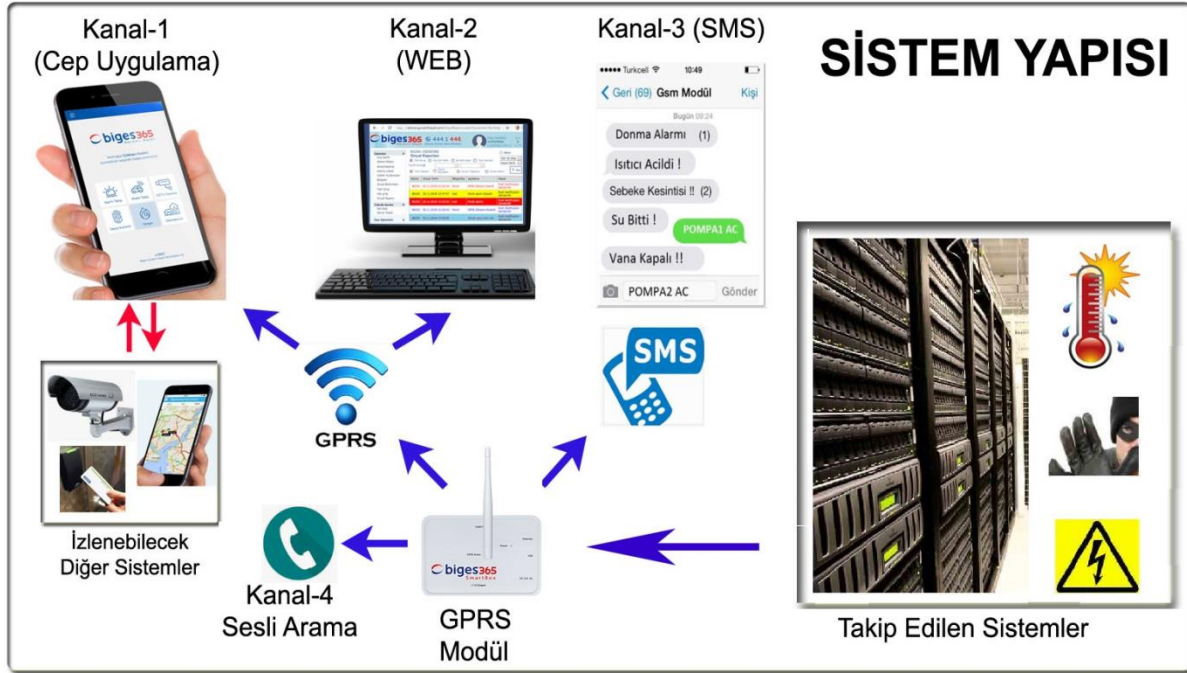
Kanal-1
(Cep Uygulama)

Kanal-2
(WEB)

Kanal-3 (SMS)

SİSTEM YAPISI

biges365

biges365 444 1 446

••••• Turkcell 10:49

Geri (69) Gsm Modül Kişi

Bugün 09:24

Donma Alarmı (1)

Isıtıcı Acildi !

Sebeke Kesintisi !! (2)

Su Bitti !

POMPA1 AC

Vana Kapalı !!

POMPA2 AC Gönder

SMS

GPRS

İzlenebilecek
Diğer Sistemler

Kanal-4
Sesli Arama

biges365

GPRS
Modül

Takip Edilen Sistemler